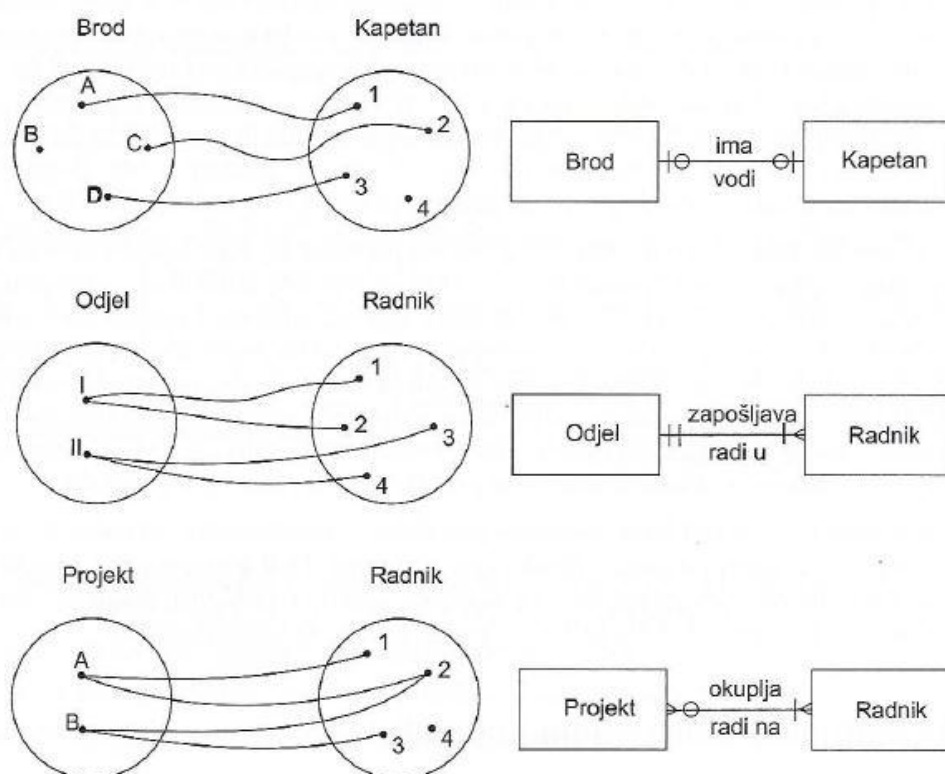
Brod

Kapetan

A

B

C

D

1

2

3

4

Brod

ima

vodi

Kapetan

Odjel

Radnik

I

II

1

2

3

4

Odjel

zapošljava

radi u

Radnik

Projekt

Radnik

A

B

1

2

3

4

Projekt

okuplja

radi na

Radnik